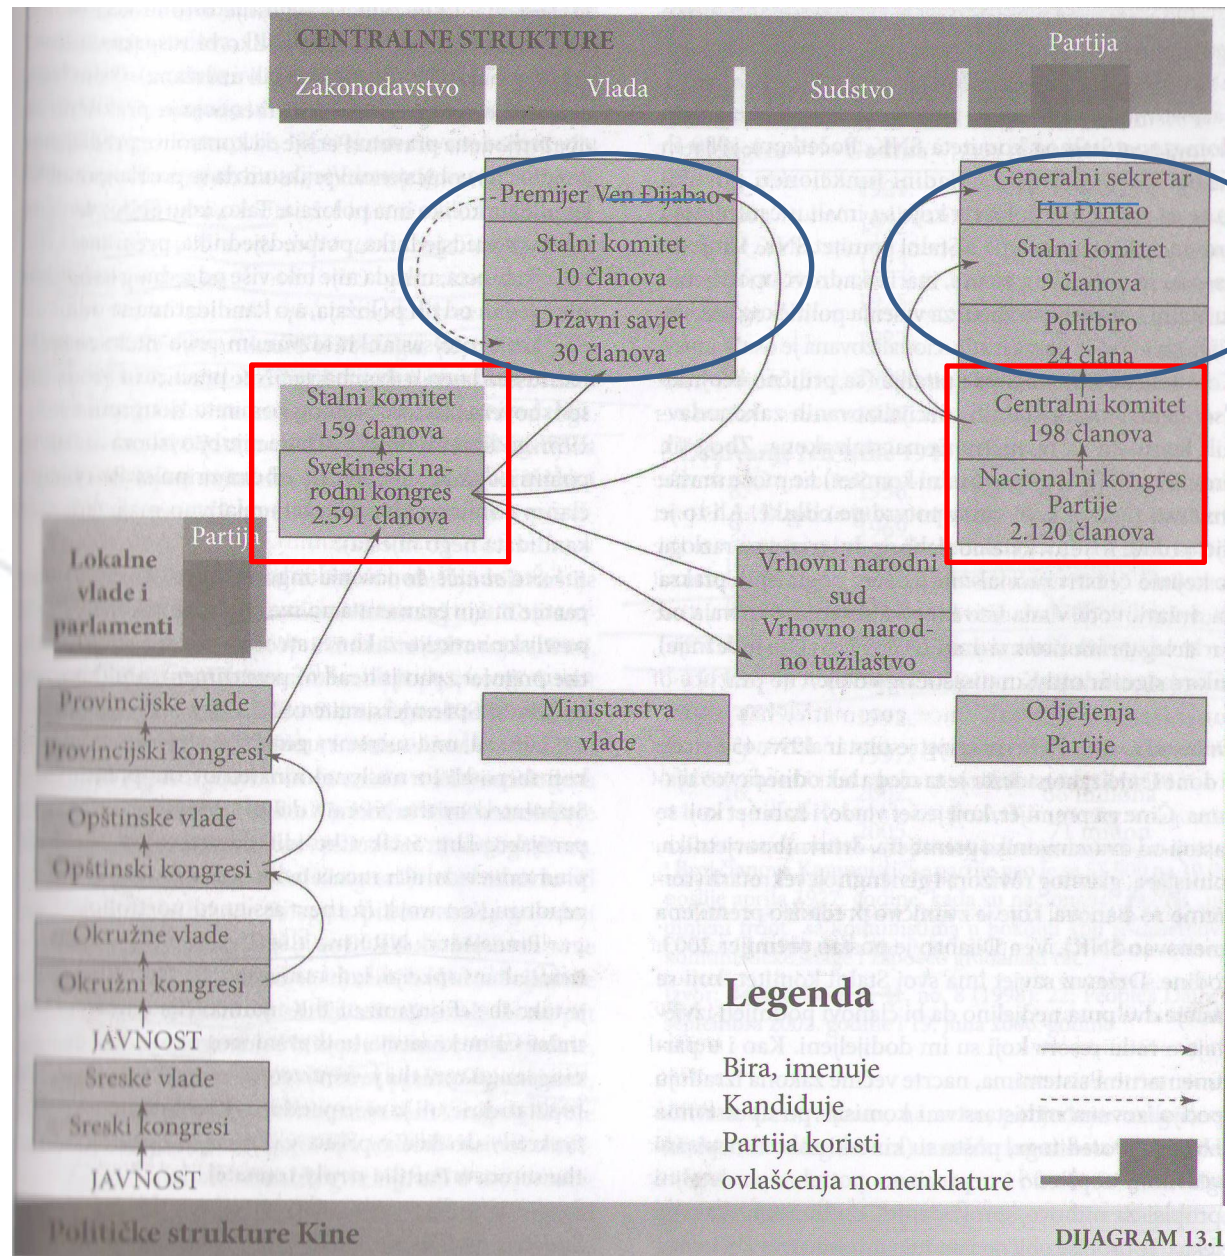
CENTRALNE STRUKTURE

Partija

Zakonodavstvo

Vlada

Sudstvo

Premijer Ven Đijabao

Stalni komitet
10 članova

Državni savjet
30 članova

Generalni sekretar
Hu Đintao

Stalni komitet
9 članova

Politbiro
24 člana

Stalni komitet
159 članova

Svekineski narodni kongres
2.591 članova

Centralni komitet
198 članova

Nacionalni kongres Partije
2.120 članova

Partija

Lokalne vlade i parlamenti

Vrhovni narodni sud

Vrhovno narodno tužilaštvo

Provincijske vlade

Provincijski kongresi

Ministarstva vlade

Odjeljenja Partije

Opštinske vlade

Opštinski kongresi

Okružne vlade

Okružni kongresi

JAVNOST

Sreske vlade

Sreski kongresi

JAVNOST

Legenda

Bira, imenuje

Kandiduje

Partija koristi ovlašćenja nomenklature

Političke strukture Kine

DIJAGRAM 13.1